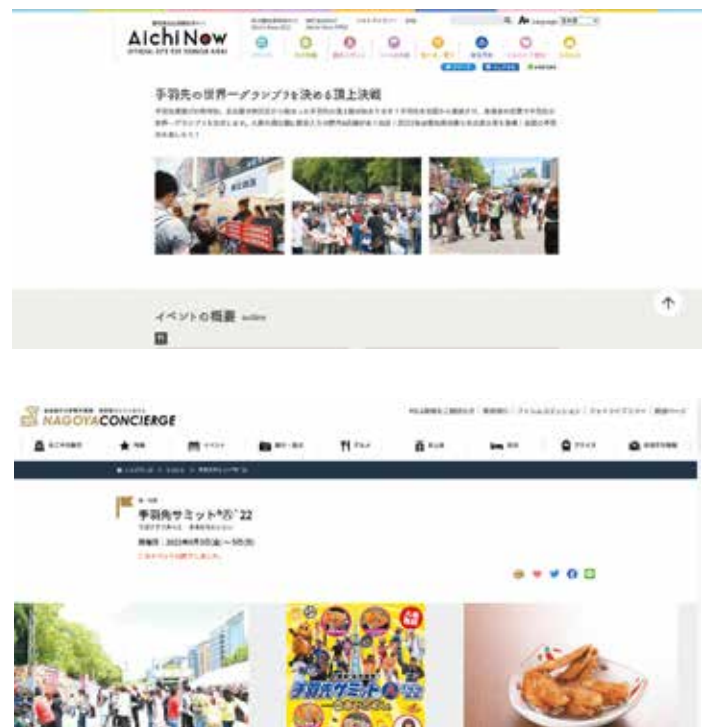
AichiNow
OFFICIAL SITE FOR TOURISM AICHI

手羽先の世界一グランプリを決める頂上決戦

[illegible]

イベントの概要 outline

NAGOYA CONCIERGE

手羽先サミット'22

開催期間：2022年5月3日(火)～5月5日(木)

手羽先サミット'22